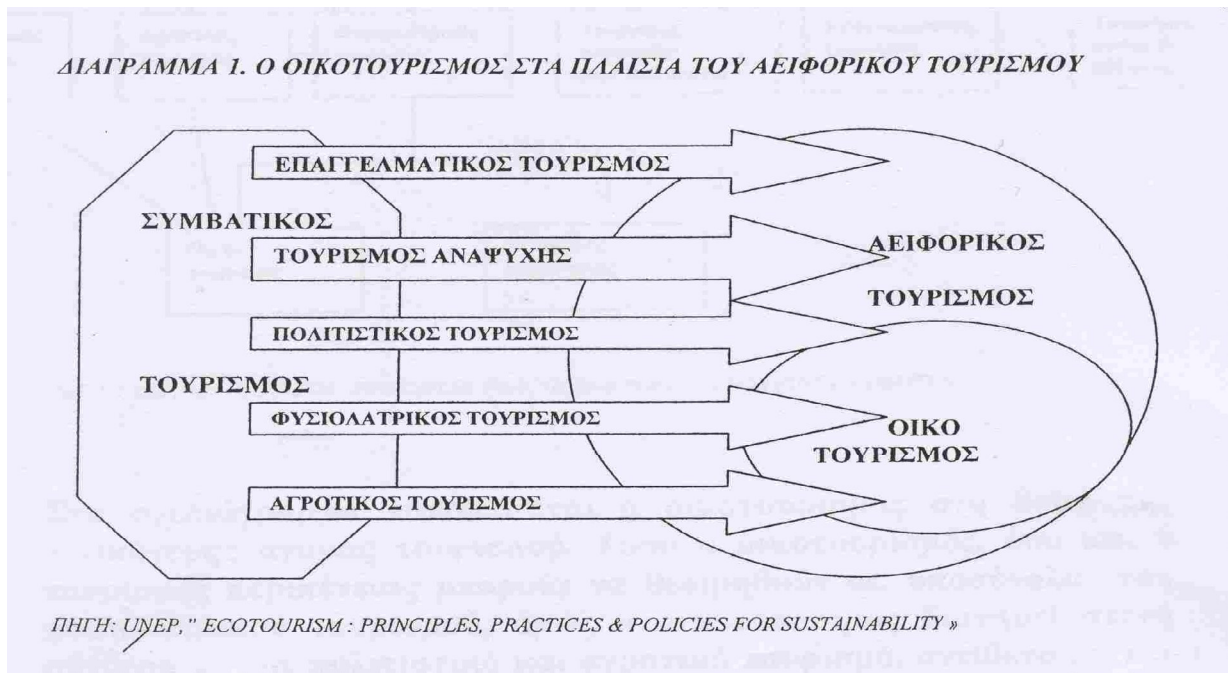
ΔΙΑΓΡΑΜΜΑ 1. Ο ΟΙΚΟΤΟΥΡΙΣΜΟΣ ΣΤΑ ΠΛΑΙΣΙΑ ΤΟΥ ΑΕΙΦΟΡΙΚΟΥ ΤΟΥΡΙΣΜΟΥ

ΕΠΑΓΓΕΛΜΑΤΙΚΟΣ ΤΟΥΡΙΣΜΟΣ

ΣΥΜΒΑΤΙΚΟΣ

ΤΟΥΡΙΣΜΟΣ ΑΝΑΨΥΧΗΣ

ΑΕΙΦΟΡΙΚΟΣ ΤΟΥΡΙΣΜΟΣ

ΠΟΛΙΤΙΣΤΙΚΟΣ ΤΟΥΡΙΣΜΟΣ

ΤΟΥΡΙΣΜΟΣ

ΦΥΣΙΟΛΑΤΡΙΚΟΣ ΤΟΥΡΙΣΜΟΣ

ΟΙΚΟ ΤΟΥΡΙΣΜΟΣ

ΑΓΡΟΤΙΚΟΣ ΤΟΥΡΙΣΜΟΣ

ΠΗΓΗ: UNEP, " ECOTOURISM : PRINCIPLES, PRACTICES & POLICIES FOR SUSTAINABILITY »